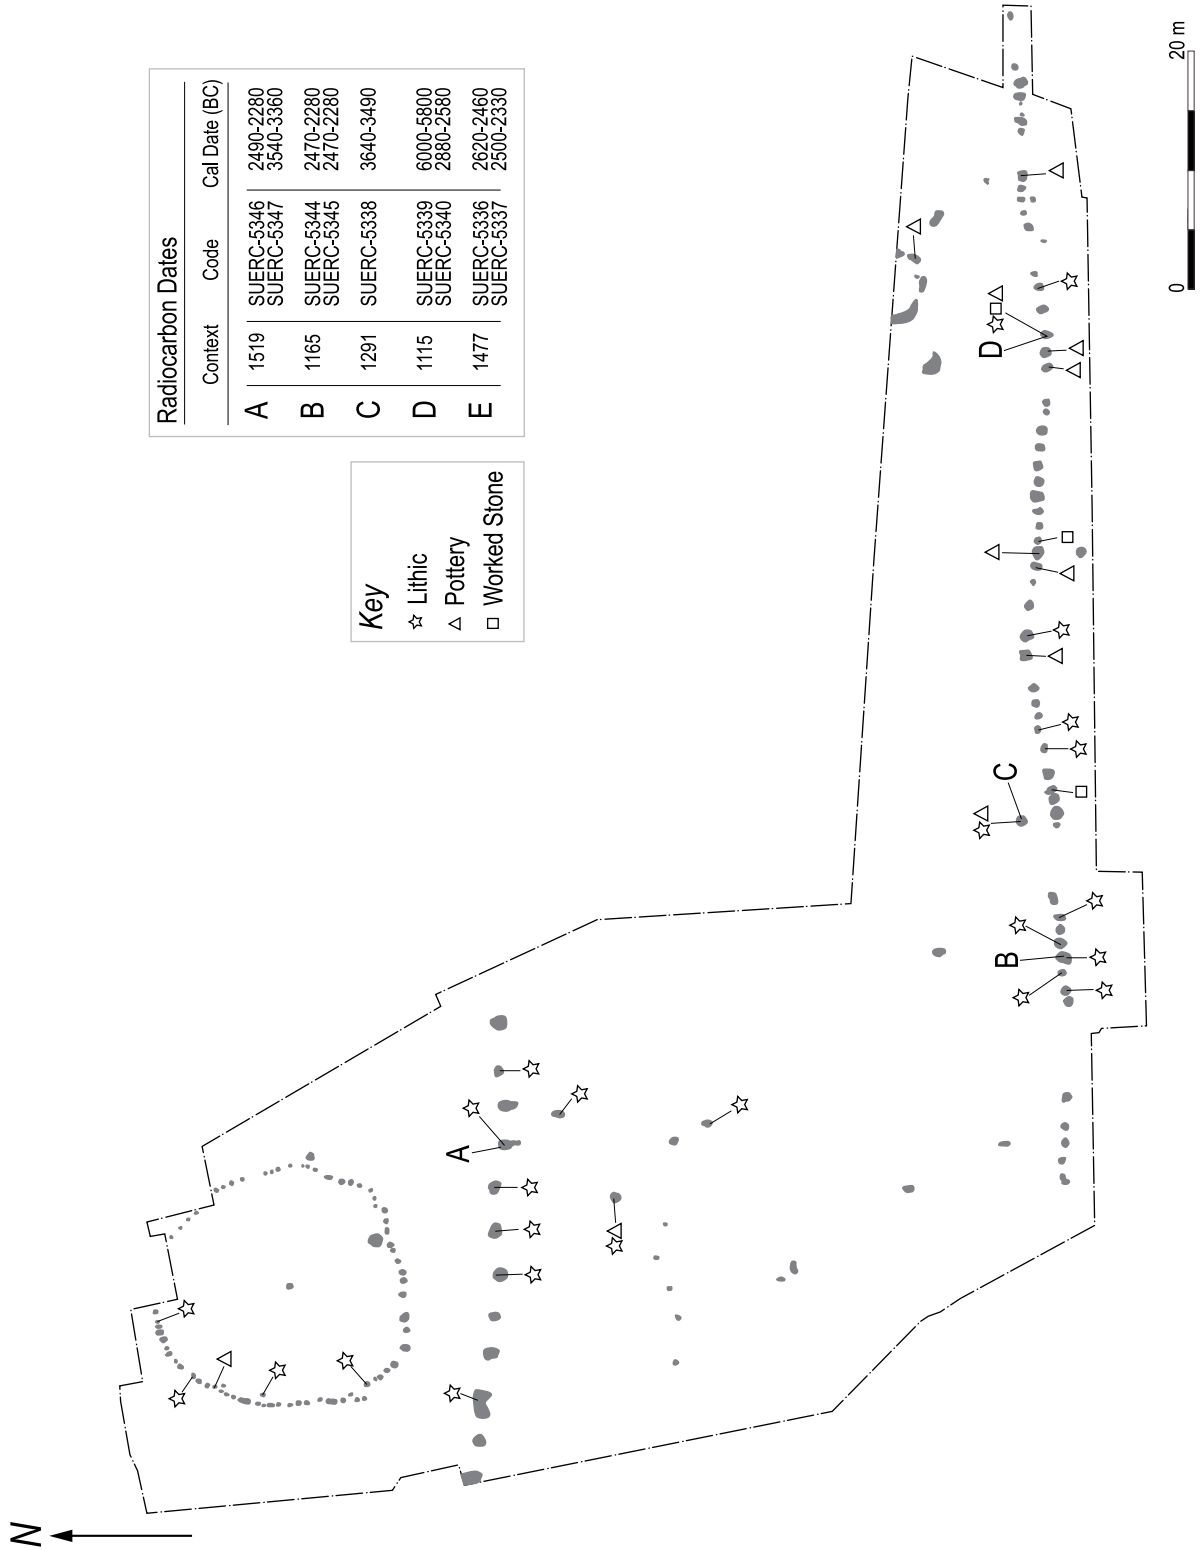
Radiocarbon Dates

| | Context | Code | Cal Date (BC) |
|---|---|---|---|
| A | 1519 | SUERC-5346<br>SUERC-5347 | 2490-2280<br>3540-3360 |
| B | 1165 | SUERC-5344<br>SUERC-5345 | 2470-2280<br>2470-2280 |
| C | 1291 | SUERC-5338 | 3640-3490 |
| D | 1115 | SUERC-5339<br>SUERC-5340 | 6000-5800<br>2880-2580 |
| E | 1477 | SUERC-5336<br>SUERC-5337 | 2620-2460<br>2500-2330 |

Key
☆ Lithic
△ Pottery
□ Worked Stone

A
B
C
D

N

0
20 m